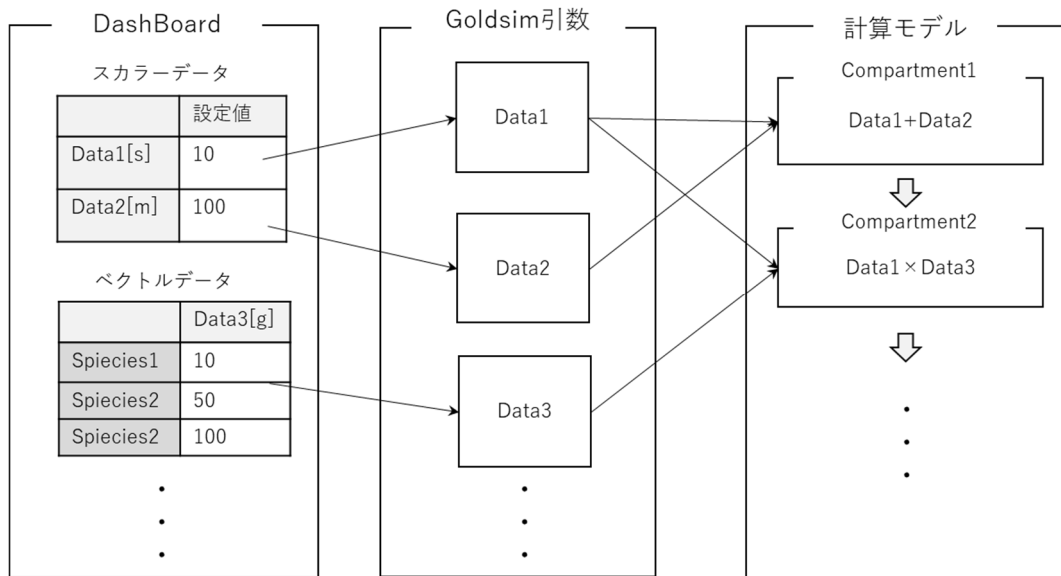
DashBoard

スカラーデータ

| | 設定値 |
|---|---|
| Data1[s] | 10 |
| Data2[m] | 100 |

ベクトルデータ

| | Data3[g] |
|---|---|
| Spiecies1 | 10 |
| Spiecies2 | 50 |
| Spiecies2 | 100 |

・
・
・

Goldsim引数

Data1

Data2

Data3

・
・
・

計算モデル

Compartment1

Data1+Data2

Compartment2

Data1×Data3

・
・
・